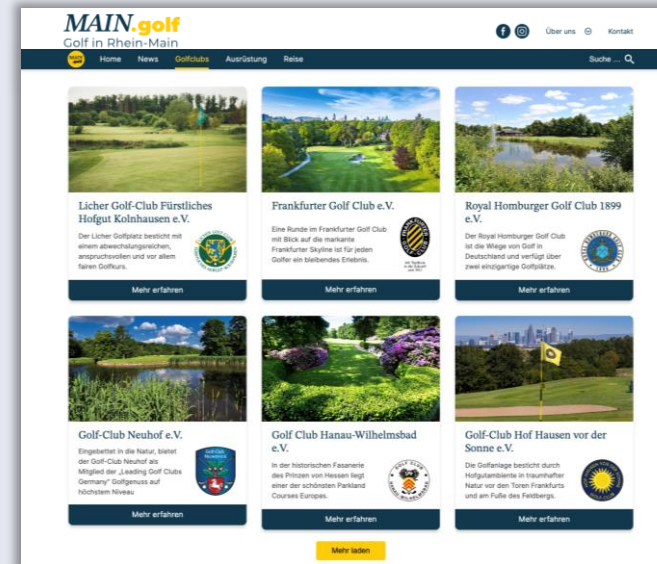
MAIN.golf
Golf in Rhein-Main

Über uns Kontakt

Home News Golfclubs Ausrüstung Reise Suche ...

Licher Golf-Club Fürstliches Hofgut Kolnhausen e.V.

Der Licher Golfplatz besticht mit einem abwechslungsreichen, anspruchsvollen und vor allem fairen Golfkurs.

Mehr erfahren

Frankfurter Golf Club e.V.

Eine Runde im Frankfurter Golf Club mit Blick auf die markante Frankfurter Skyline ist für jeden Golfer ein bleibendes Erlebnis.

Mehr erfahren

Royal Homburger Golf Club 1899 e.V.

Der Royal Homburger Golf Club ist die Wiege von Golf in Deutschland und verfügt über zwei einzigartige Golfplätze.

Mehr erfahren

Golf-Club Neuhof e.V.

Eingebettet in die Natur, bietet der Golf-Club Neuhof als Mitglied der „Leading Golf Clubs Germany" Golfgenuss auf höchstem Niveau

Mehr erfahren

Golf Club Hanau-Wilhelmsbad e.V.

In der historischen Fasanerie des Prinzen von Hessen liegt einer der schönsten Parkland Courses Europas.

Mehr erfahren

Golf-Club Hof Hausen vor der Sonne e.V.

Die Golfanlage besticht durch Hofgutambiente in traumhafter Natur vor den Toren Frankfurts und am Fuße des Feldbergs.

Mehr erfahren

Mehr laden